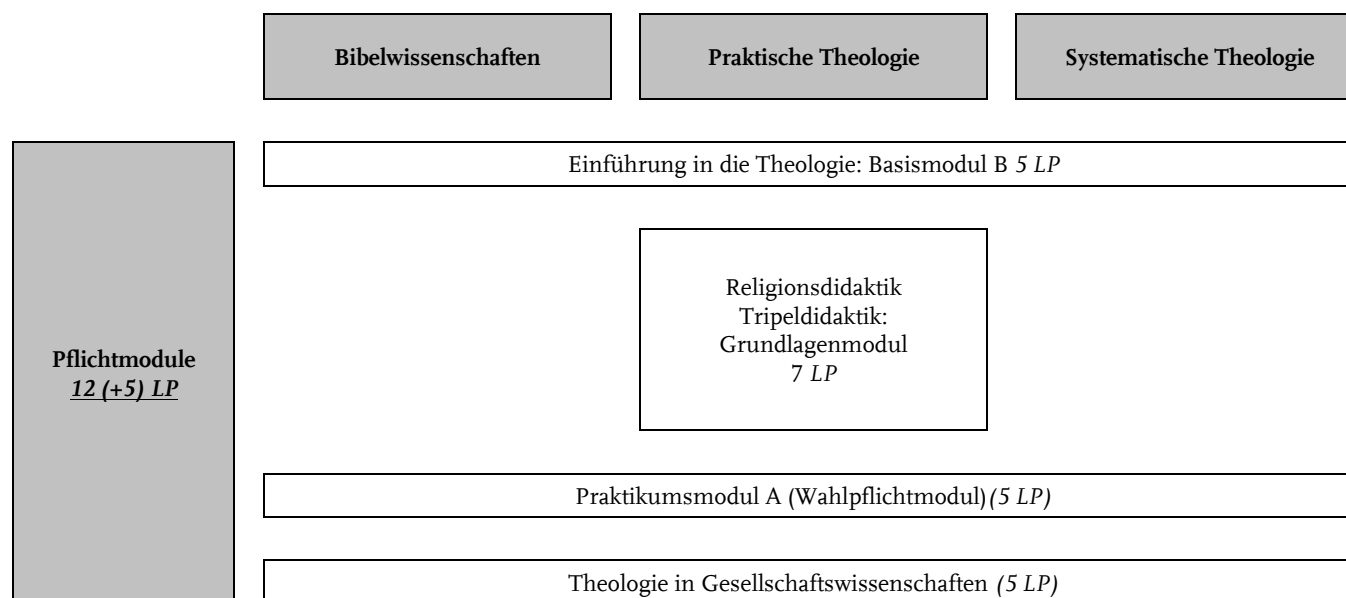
Bibelwissenschaften

Praktische Theologie

Systematische Theologie

Pflichtmodule
12 (+5) LP

Einführung in die Theologie: Basismodul B 5 LP

Religionsdidaktik
Tripeldidaktik:
Grundlagenmodul
7 LP

Praktikumsmodul A (Wahlpflichtmodul) (5 LP)

Theologie in Gesellschaftswissenschaften (5 LP)